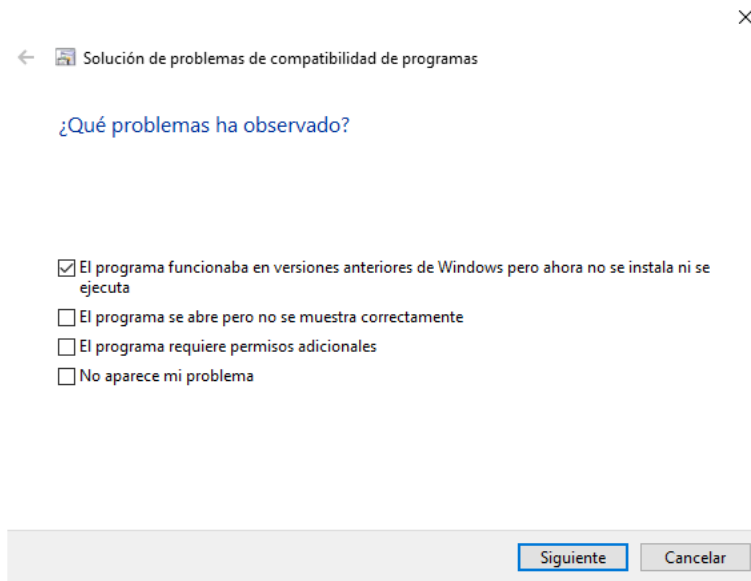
Solución de problemas de compatibilidad de programas

¿Qué problemas ha observado?

El programa funcionaba en versiones anteriores de Windows pero ahora no se instala ni se ejecuta

El programa se abre pero no se muestra correctamente

El programa requiere permisos adicionales

No aparece mi problema

Siguiente

Cancelar